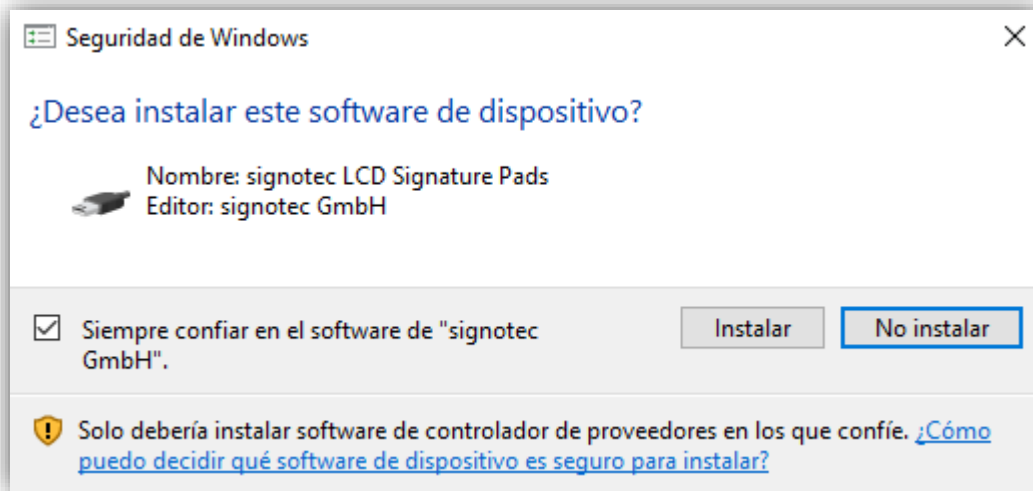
Seguridad de Windows

×

¿Desea instalar este software de dispositivo?

Nombre: signotec LCD Signature Pads
Editor: signotec GmbH

☑ Siempre confiar en el software de "signotec GmbH".

Instalar

No instalar

Solo debería instalar software de controlador de proveedores en los que confíe. ¿Cómo puedo decidir qué software de dispositivo es seguro para instalar?